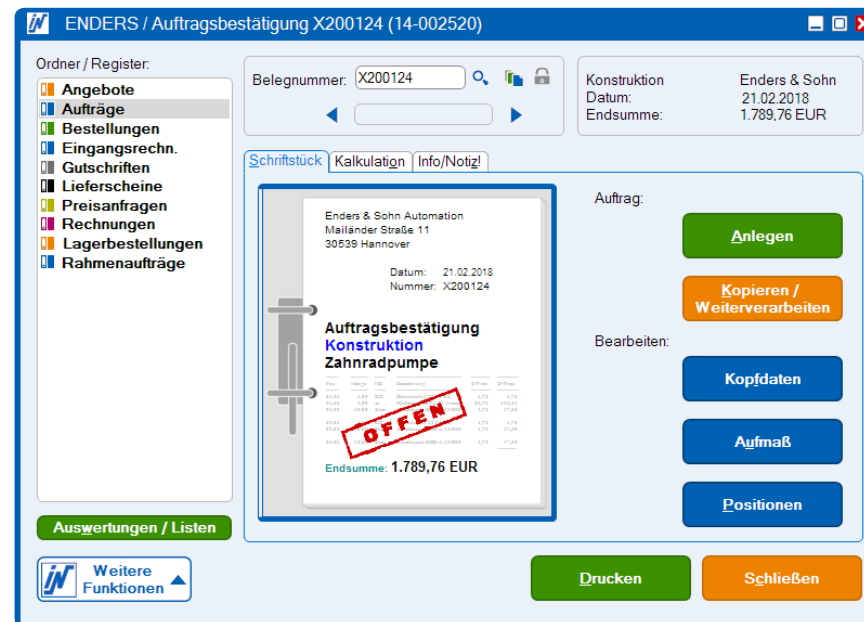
ENDERS / Auftragsbestätigung X200124 (14-002520)

Ordner / Register:
Angebote
Aufträge
Bestellungen
Eingangsrechn.
Gutschriften
Lieferscheine
Preisanfragen
Rechnungen
Lagerbestellungen
Rahmenaufträge

Auswertungen / Listen

Weitere Funktionen

Belegnummer: X200124

| Konstruktion | Enders & Sohn |
|---|---|
| Datum: | 21.02.2018 |
| Endsumme: | 1.789,76 EUR |

Schriftstück | Kalkulation | Info/Notiz!

Enders & Sohn Automation
Mailänder Straße 11
30539 Hannover

Datum: 21.02.2018
Nummer: X200124

Auftragsbestätigung
Konstruktion
Zahnradpumpe

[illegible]

OFFEN

Endsumme: 1.789,76 EUR

Auftrag:
Anlegen
Kopieren / Weiterverarbeiten

Bearbeiten:
Kopfdaten
Aufmaß
Positionen

Drucken
Schließen